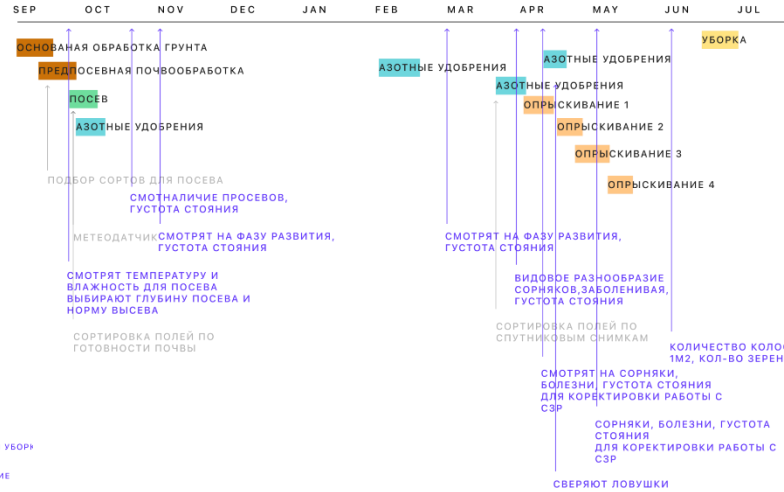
SEP OCT NOV DEC JAN FEB MAR APR MAY JUN JUL

ОСНОВАНАЯ ОБРАБОТКА ГРУНТА

ПРЕДПОСЕВНАЯ ПОЧВООБРАБОТКА

ПОСЕВ

АЗОТНЫЕ УДОБРЕНИЯ

ПОДБОР СОРТОВ ДЛЯ ПОСЕВА

СМОТНАЛИЧИЕ ПРОСЕВОВ, ГУСТОТА СТОЯНИЯ

МЕТЕОДАТЧИК

СМОТРЯТ НА ФАЗУ РАЗВИТИЯ, ГУСТОТА СТОЯНИЯ

СМОТРЯТ ТЕМПЕРАТУРУ И ВЛАЖНОСТЬ ДЛЯ ПОСЕВА ВЫБИРАЮТ ГЛУБИНУ ПОСЕВА И НОРМУ ВЫСЕВА

СОРТИРОВКА ПОЛЕЙ ПО ГОТОВНОСТИ ПОЧВЫ

АЗОТНЫЕ УДОБРЕНИЯ

АЗОТНЫЕ УДОБРЕНИЯ

АЗОТНЫЕ УДОБРЕНИЯ

УБОРКА

ОПРЫСКИВАНИЕ 1

ОПРЫСКИВАНИЕ 2

ОПРЫСКИВАНИЕ 3

ОПРЫСКИВАНИЕ 4

СМОТРЯТ НА ФАЗУ РАЗВИТИЯ, ГУСТОТА СТОЯНИЯ

ВИДОВОЕ РАЗНООБРАЗИЕ СОРНЯКОВ,ЗАБОЛЕНИВАЯ, ГУСТОТА СТОЯНИЯ

СОРТИРОВКА ПОЛЕЙ ПО СПУТНИКОВЫМ СНИМКАМ

КОЛИЧЕСТВО КОЛОС 1М2, КОЛ-ВО ЗЕРЕН

СМОТРЯТ НА СОРНЯКИ, БОЛЕЗНИ, ГУСТОТА СТОЯНИЯ ДЛЯ КОРЕКТИРОВКИ РАБОТЫ С СЗР

СОРНЯКИ, БОЛЕЗНИ, ГУСТОТА СТОЯНИЯ ДЛЯ КОРЕКТИРОВКИ РАБОТЫ С СЗР

СВЕРЯЮТ ЛОВУШКИ

УБОР